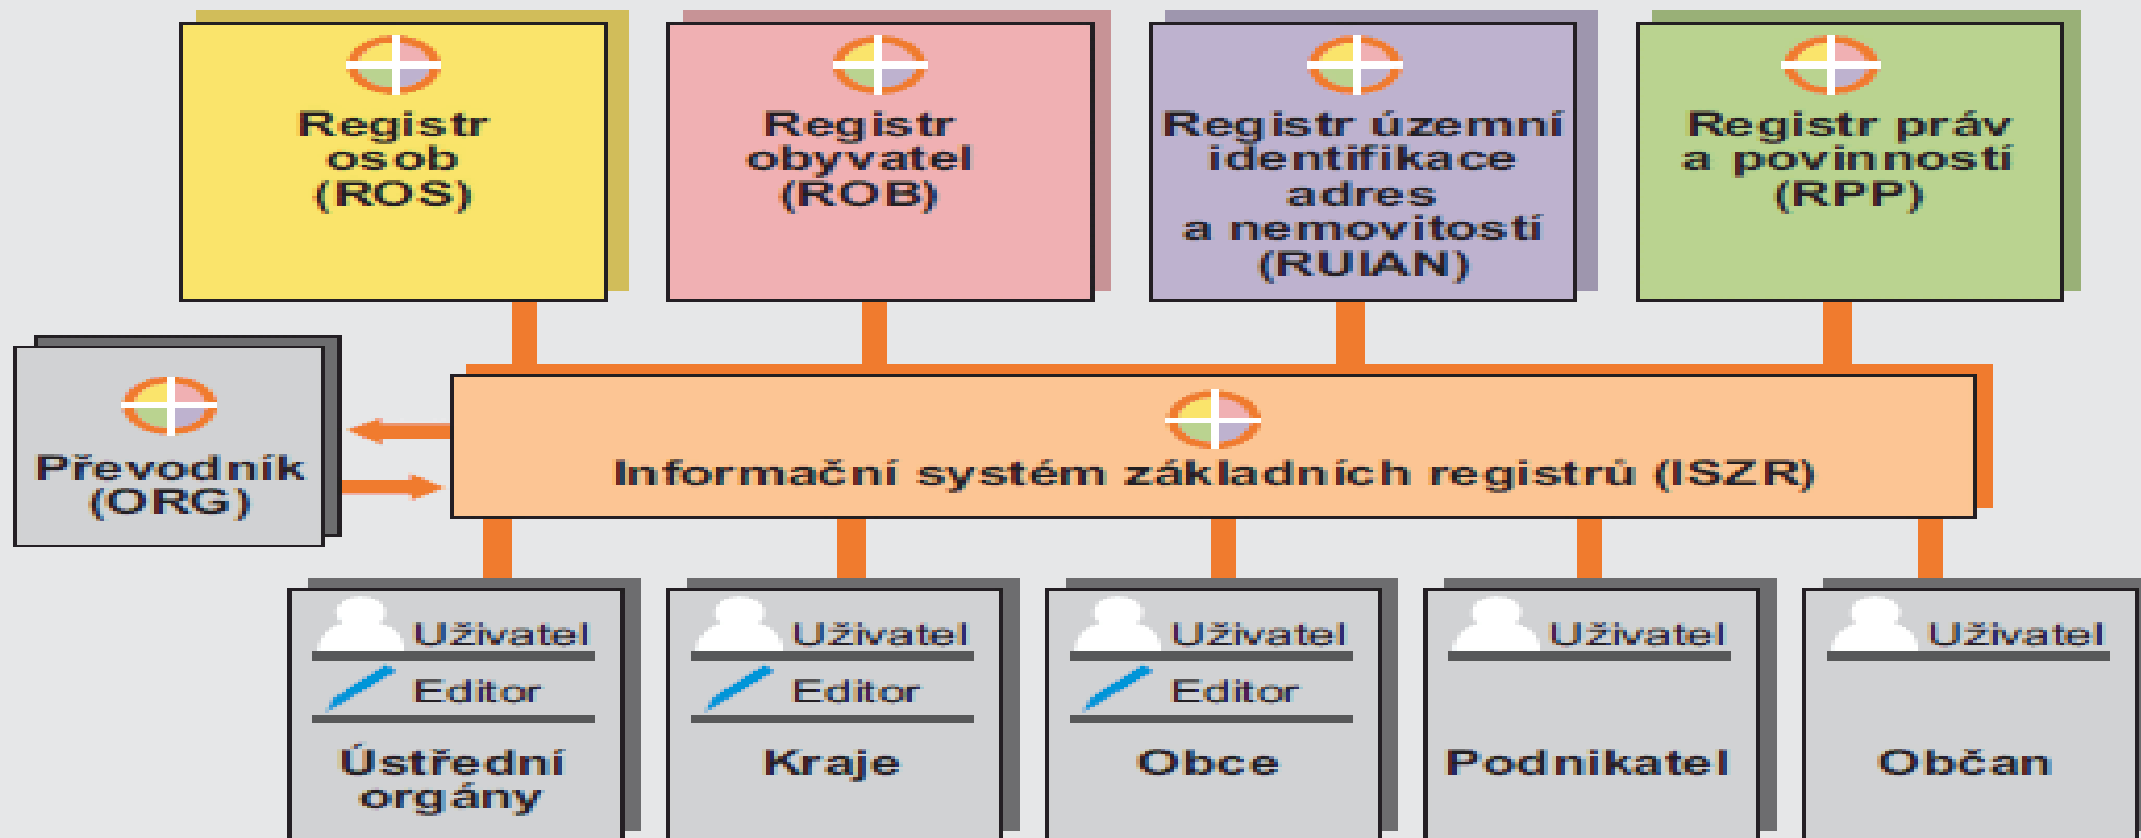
Registr osob (ROS)

Registr obyvatel (ROB)

Registr územní identifikace adres a nemovitostí (RUIAN)

Registr práv a povinností (RPP)

Převodník (ORG)

Informační systém základních registrů (ISZR)

Uživatel
Editor
Ústřední orgány

Uživatel
Editor
Kraje

Uživatel
Editor
Obce

Uživatel
Podnikatel

Uživatel
Občan